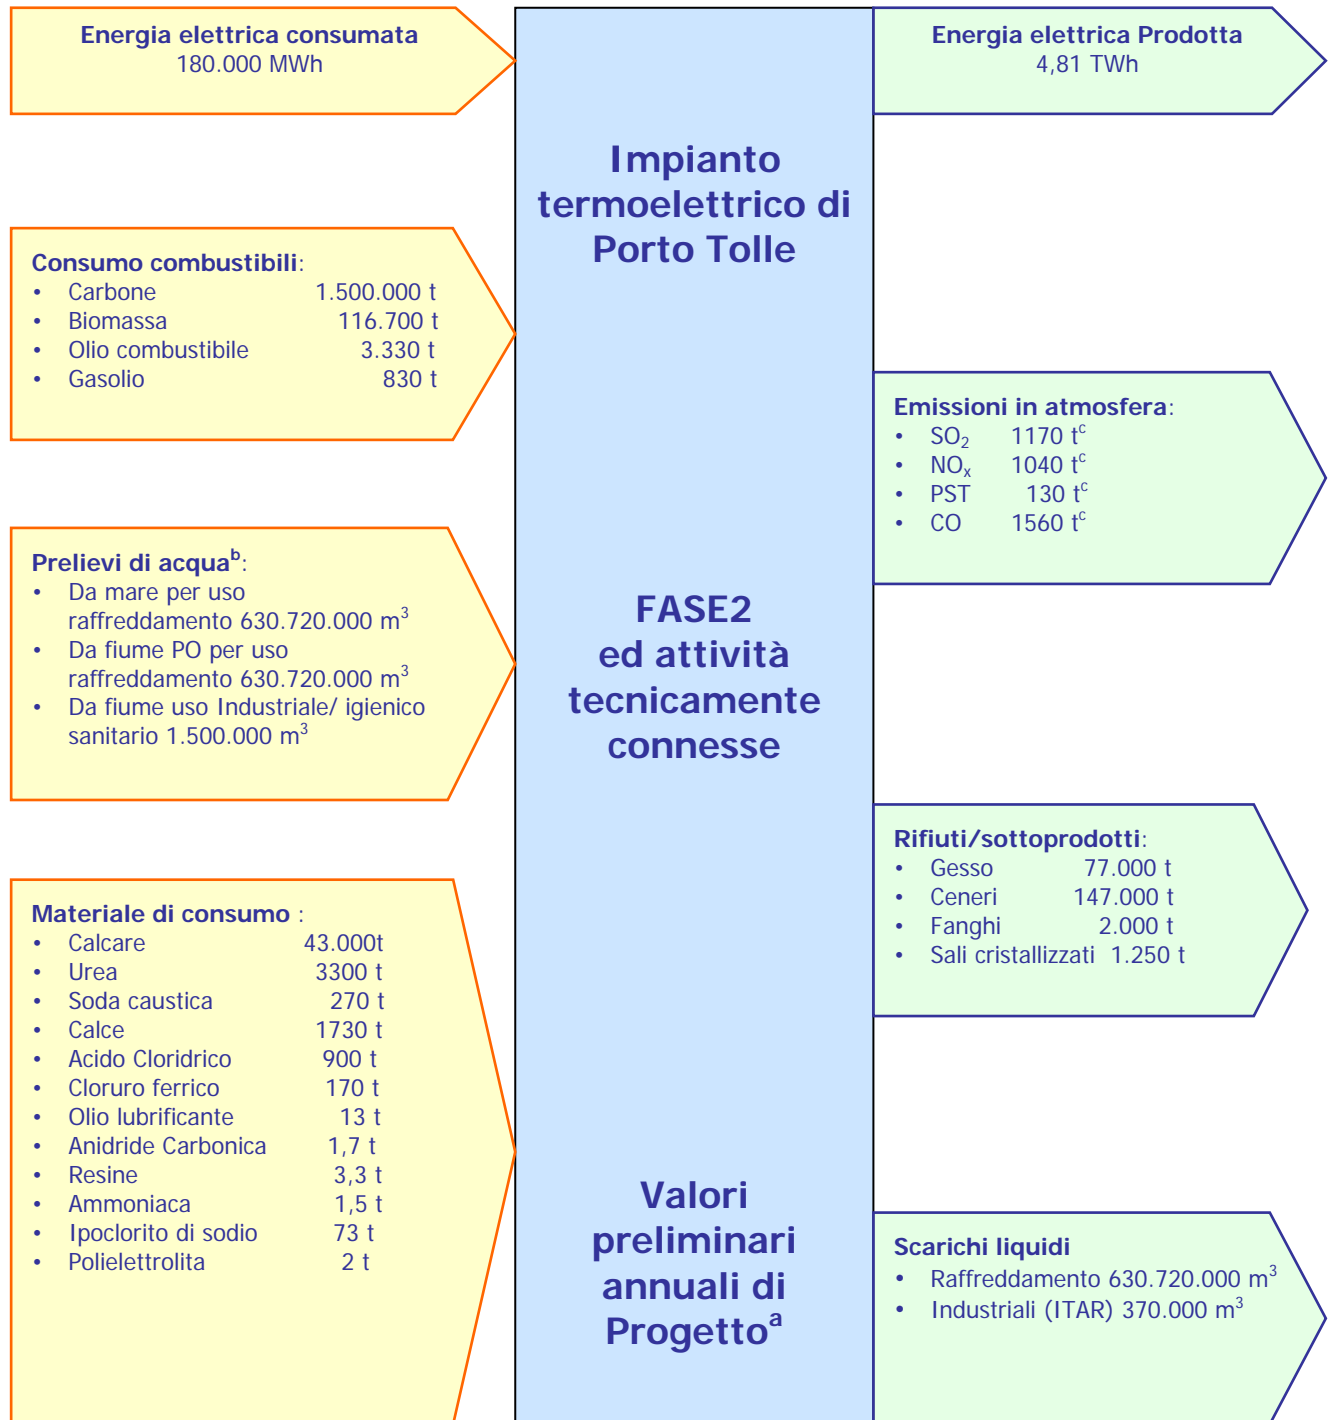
Energia elettrica consumata
180.000 MWh

Consumo combustibili:
- Carbone 1.500.000 t
- Biomassa 116.700 t
- Olio combustibile 3.330 t
- Gasolio 830 t

Prelievi di acqua$^b$:
- Da mare per uso raffreddamento 630.720.000 m$^3$
- Da fiume PO per uso raffreddamento 630.720.000 m$^3$
- Da fiume uso Industriale/ igienico sanitario 1.500.000 m$^3$

Materiale di consumo :
- Calcare 43.000t
- Urea 3300 t
- Soda caustica 270 t
- Calce 1730 t
- Acido Cloridrico 900 t
- Cloruro ferrico 170 t
- Olio lubrificante 13 t
- Anidride Carbonica 1,7 t
- Resine 3,3 t
- Ammoniaca 1,5 t
- Ipoclorito di sodio 73 t
- Polielettrolita 2 t

Impianto termoelettrico di Porto Tolle

FASE2 ed attività tecnicamente connesse

Valori preliminari annuali di Progetto$^a$

Energia elettrica Prodotta
4,81 TWh

Emissioni in atmosfera:
- $SO_2$ 1170 t$^c$
- $NO_x$ 1040 t$^c$
- PST 130 t$^c$
- CO 1560 t$^c$

Rifiuti/sottoprodotti:
- Gesso 77.000 t
- Ceneri 147.000 t
- Fanghi 2.000 t
- Sali cristallizzati 1.250 t

Scarichi liquidi
- Raffreddamento 630.720.000 m$^3$
- Industriali (ITAR) 370.000 m$^3$